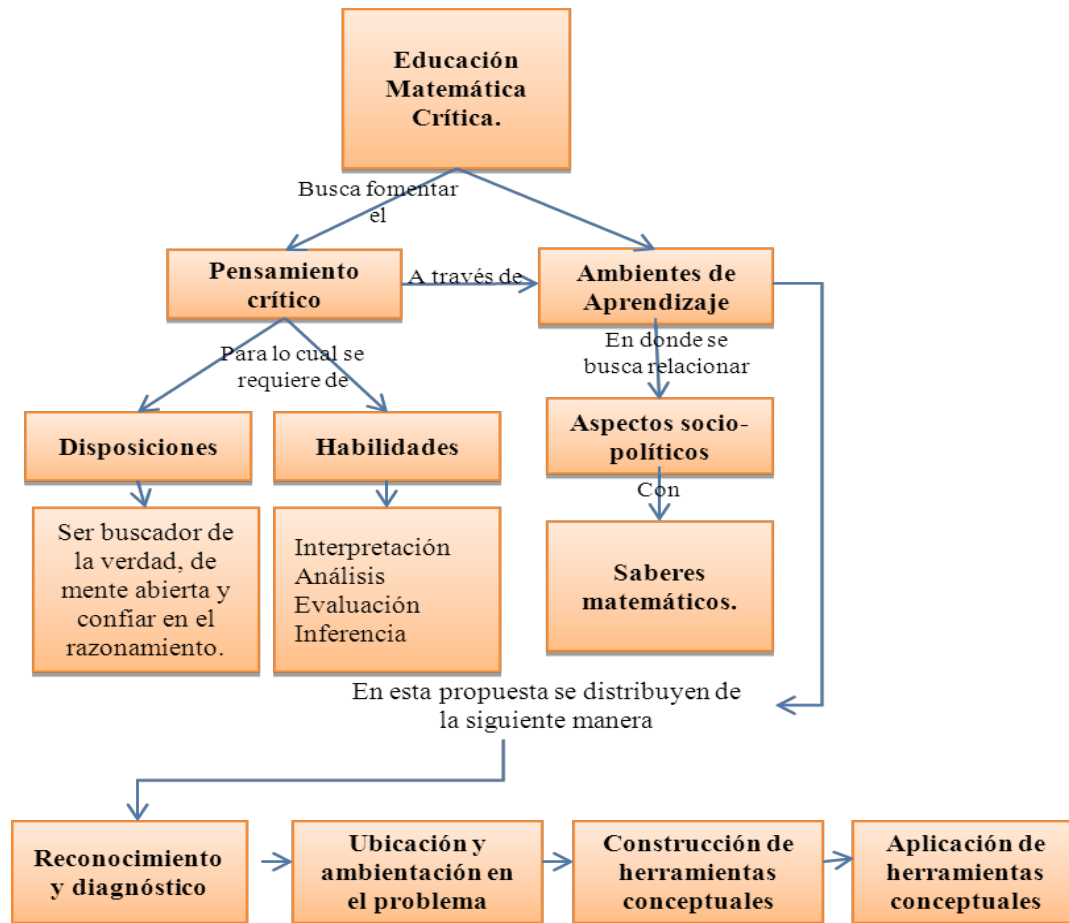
Educación Matemática Crítica.

Busca fomentar el

Pensamiento crítico

A través de

Ambientes de Aprendizaje

Para lo cual se requiere de

En donde se busca relacionar

Disposiciones

Habilidades

Aspectos socio-políticos

Con

Ser buscador de la verdad, de mente abierta y confiar en el razonamiento.

Interpretación
Análisis
Evaluación
Inferencia

Saberes matemáticos.

En esta propuesta se distribuyen de la siguiente manera

Reconocimiento y diagnóstico

Ubicación y ambientación en el problema

Construcción de herramientas conceptuales

Aplicación de herramientas conceptuales